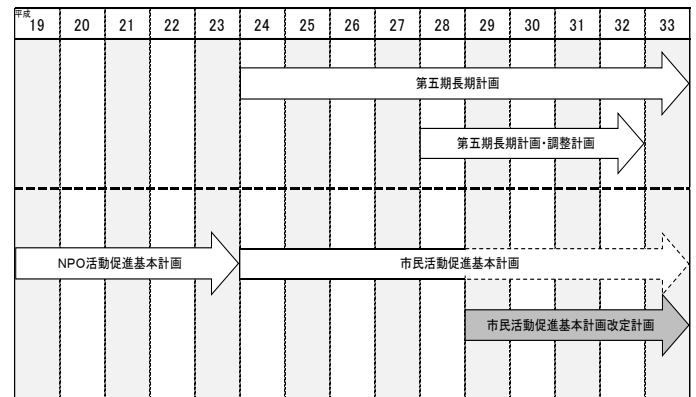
| 平成 19 | 20 | 21 | 22 | 23 | 24 | 25 | 26 | 27 | 28 | 29 | 30 | 31 | 32 | 33 |
|---|---|---|---|---|---|---|---|---|---|---|---|---|---|---|

第五期長期計画

第五期長期計画・調整計画

NPO活動促進基本計画

市民活動促進基本計画

市民活動促進基本計画改定計画